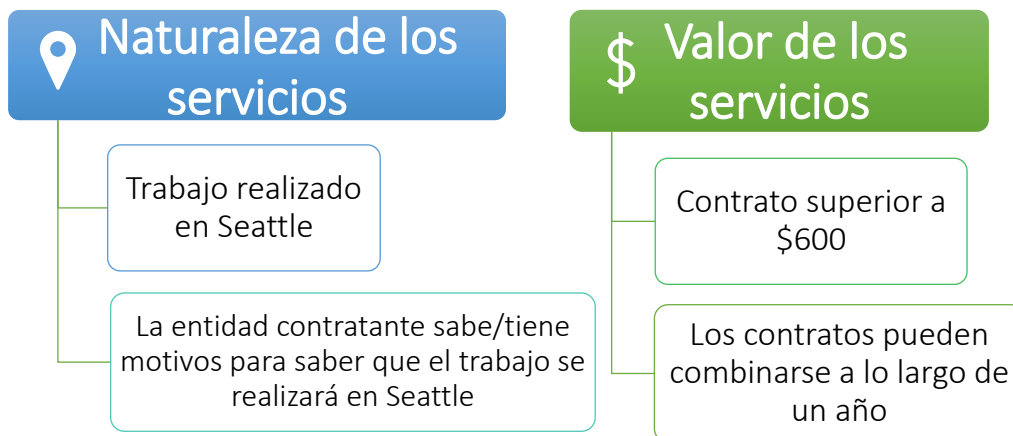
Naturaleza de los servicios

Trabajo realizado en Seattle

La entidad contratante sabe/tiene motivos para saber que el trabajo se realizará en Seattle

$ Valor de los servicios

Contrato superior a \$600

Los contratos pueden combinarse a lo largo de un año